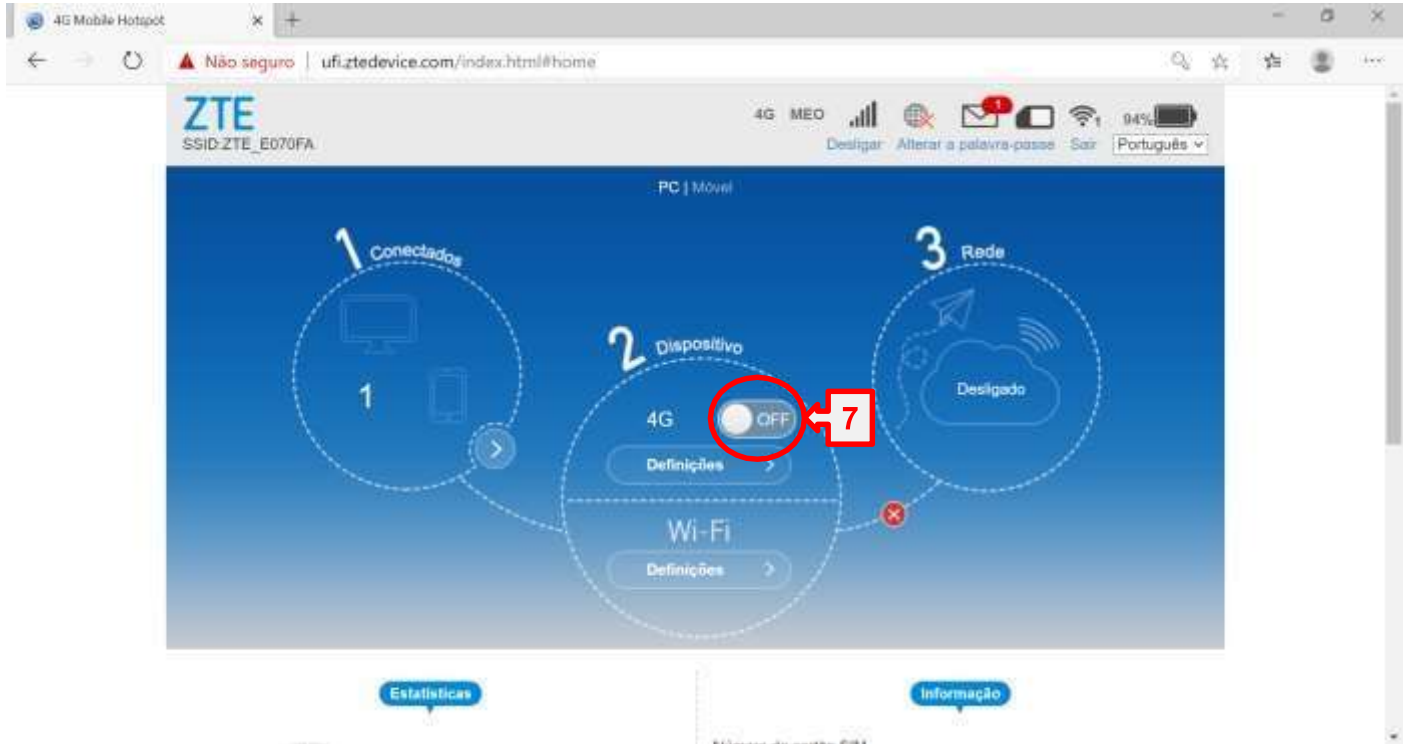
4G Mobile Hotspot

Não seguro | ufi.ztedevice.com/index.html#home

ZTE
SSID:ZTE_E070FA

4G MEO 1 94%

Desligar Alterar a palavra-passe Sair Português

PC | Móvel

1 Conectados

1

2 Dispositivo

4G OFF

7

Definições

Wi-Fi

Definições

3 Rede

Desligado

Estatísticas

Informação

Número do cartão SIM